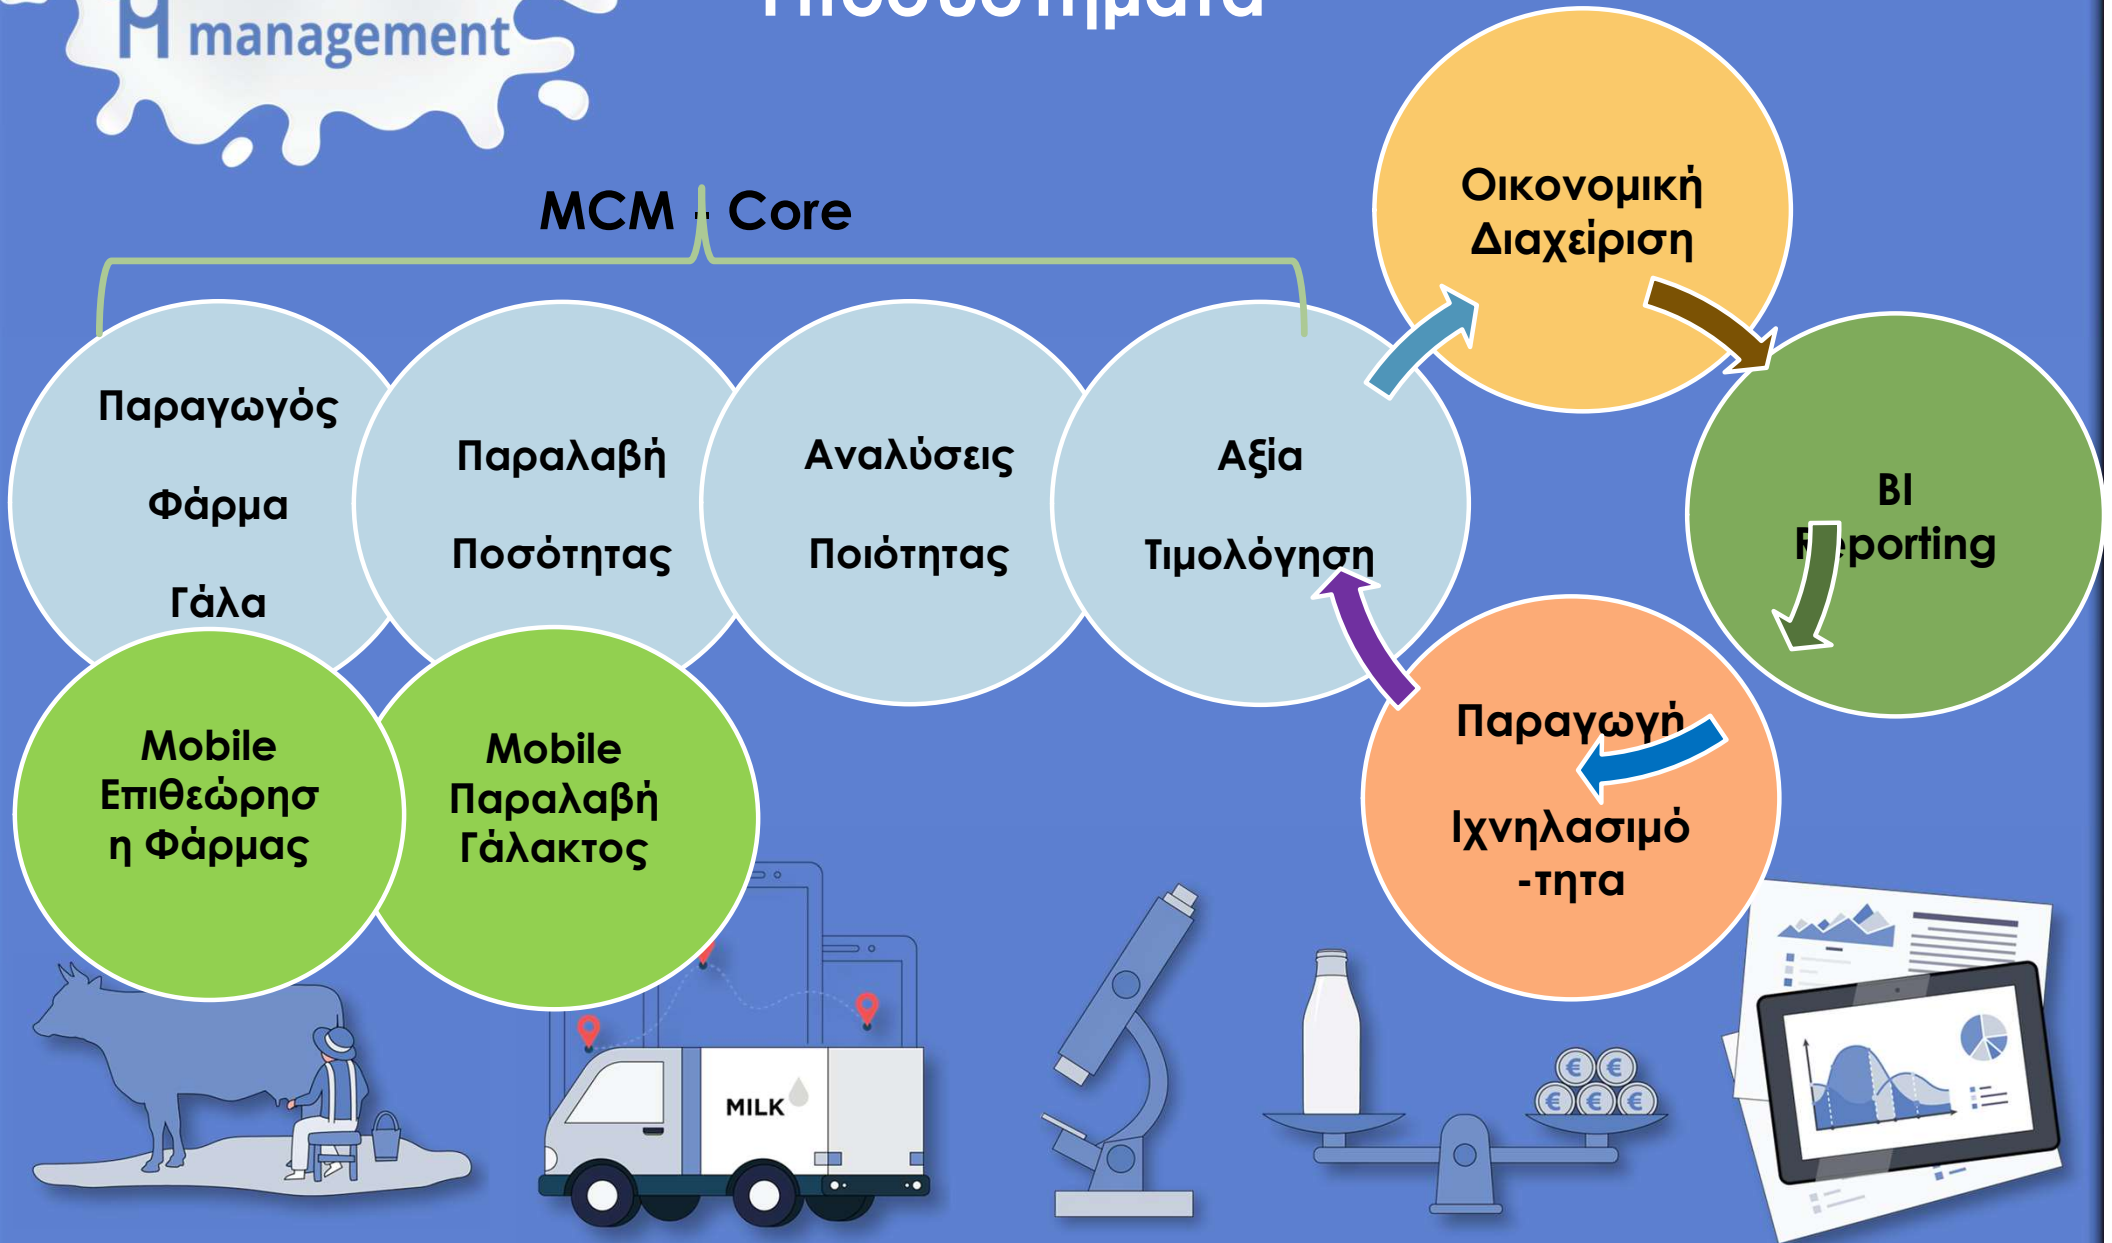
management

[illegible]

MCM - Core

Παραγωγός

Φάρμα

Γάλα

Παραλαβή

Ποσότητας

Αναλύσεις

Ποιότητας

Αξία

Τιμολόγηση

Οικονομική Διαχείριση

BI Reporting

Παραγωγή

Ιχνηλασιμό-τητα

Mobile Επιθεώρηση η Φάρμας

Mobile Παραλαβή Γάλακτος

MILK